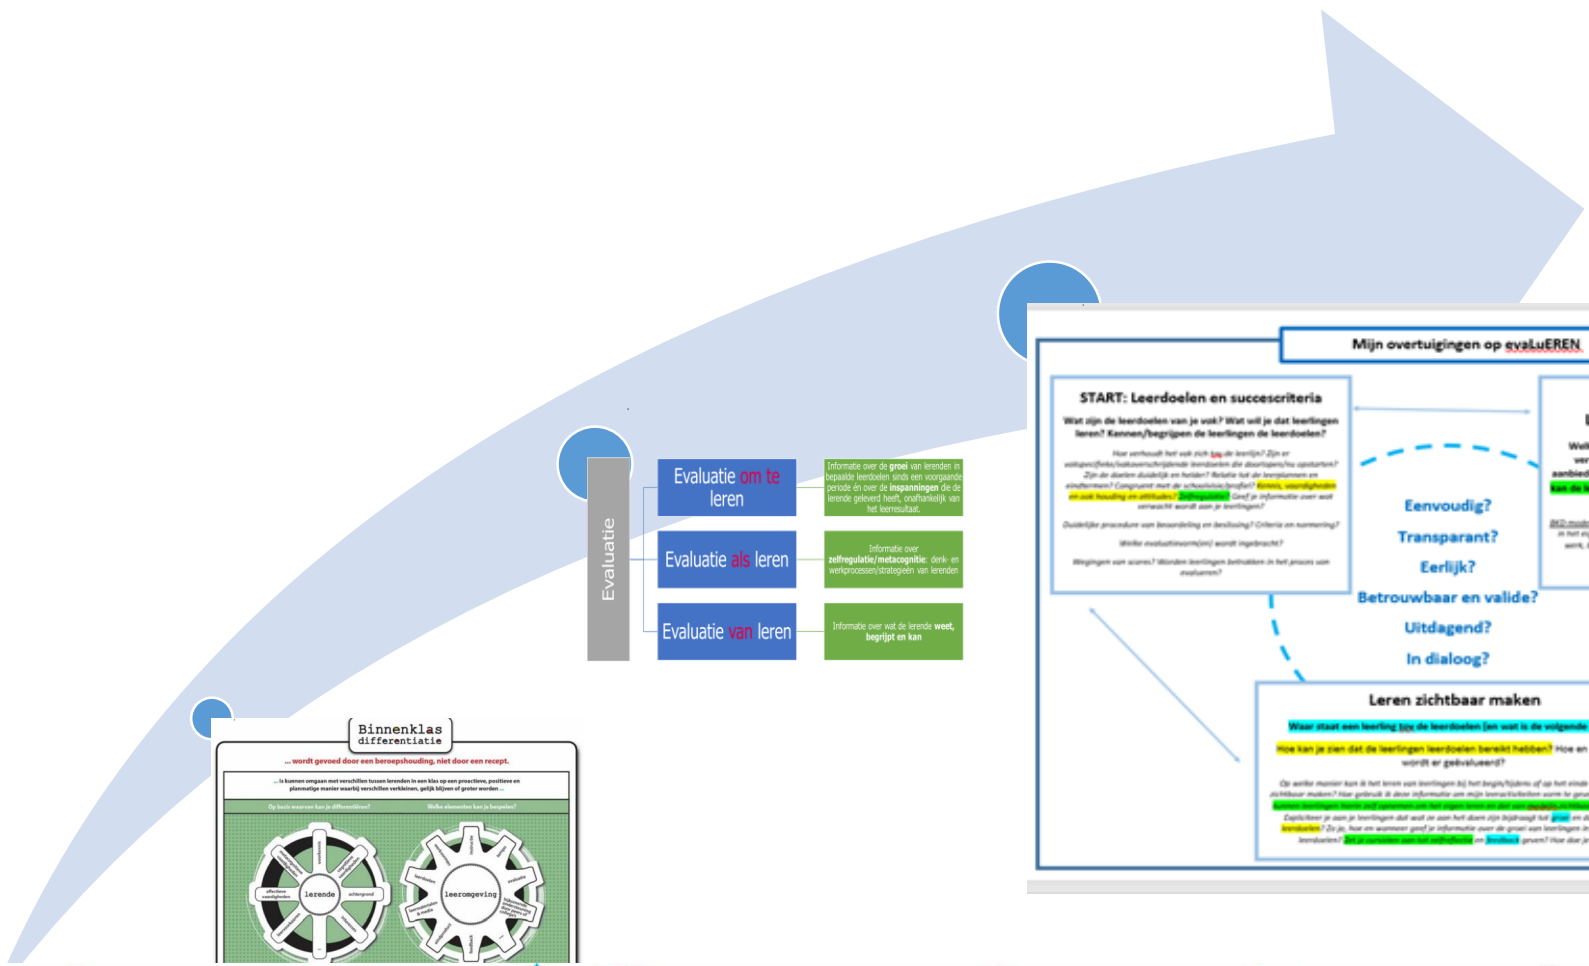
Evaluatie

Evaluatie om te leren

Informatie over de groei van lerenden in bepaalde leerdoelen sinds een voorgaande periode én over de inspanningen die de lerende geleverd heeft, onafhankelijk van het leerresultaat.

Evaluatie als leren

Informatie over zelfregulatie/metacognitie: denk- en werkprocessen/strategieën van lerenden

Evaluatie van leren

Informatie over wat de lerende weet, begrijpt en kan

Binnenklas differentiatie

... wordt gevoed door een beroepshouding, niet door een recept.

... is kunnen omgaan met verschillen tussen lerenden in een klas op een proactieve, positieve en planmatige manier waarbij verschillen verkleinen, gelijk blijven of groter worden ...

Op basis waarvan kan je differentiëren?

Welke elementen kan je bespelen?

lerende

leeromgeving

Mijn overtuigingen op evaLuEREN

START: Leerdoelen en succescriteria

Wat zijn de leerdoelen van je vak? Wat wil je dat leerlingen leren? Kennen/begrijpen de leerlingen de leerdoelen?

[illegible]

Eenvoudig?
Transparant?
Eerlijk?
Betrouwbaar en valide?
Uitdagend?
In dialoog?

Leren zichtbaar maken

Waar staat een leerling tov de leerdoelen (en wat is de volgende

Hoe kan je zien dat de leerlingen leerdoelen bereikt hebben? Hoe en wordt er geëvalueerd?

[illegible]